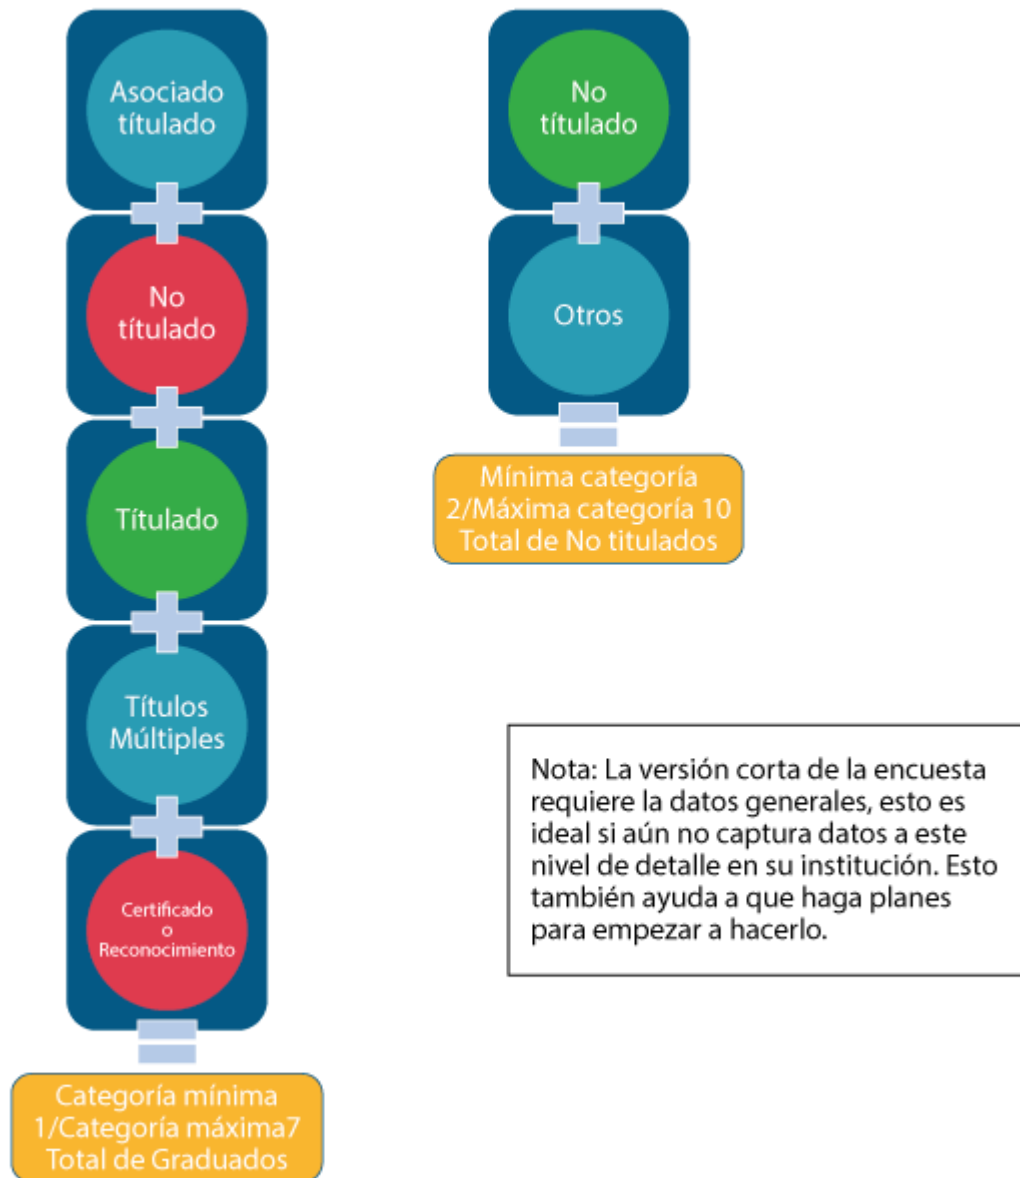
Asociado títulado

No títulado

Títulado

Títulos Múltiples

Certificado o Reconocimiento

Categoría mínima 1/Categoría máxima7 Total de Graduados

No títulado

Otros

Mínima categoría 2/Máxima categoría 10 Total de No titulados

Nota: La versión corta de la encuesta requiere la datos generales, esto es ideal si aún no captura datos a este nivel de detalle en su institución. Esto también ayuda a que haga planes para empezar a hacerlo.